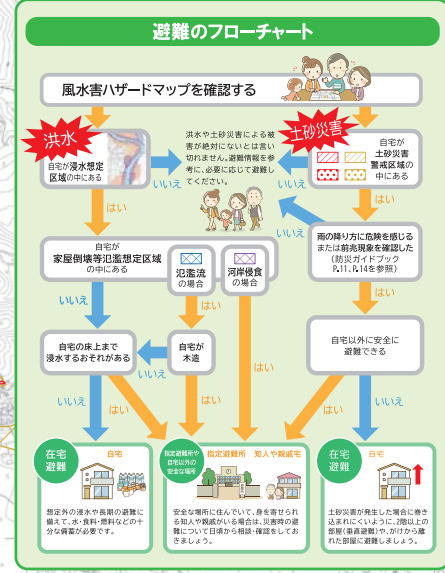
避難のフローチャート

風水害ハザードマップを確認する

洪水

土砂災害

自宅が浸水想定区域の中にある

洪水や土砂災害による被害が絶対にないとは言い切れません。避難情報を参考に、必要に応じて避難してください。

自宅が土砂災害警戒区域の中にある

いいえ

いいえ

はい

はい

自宅が家屋倒壊等氾濫想定区域の中にある

氾濫流の場合

河岸侵食の場合

いいえ

雨の降り方に危険を感じるまたは前兆現象を確認した（防災ガイドブックP.11、P.14を参照）

はい

いいえ

はい

自宅の床上まで浸水するおそれがある

自宅が木造

自宅以外に安全に避難できる

いいえ

いいえ

はい

はい

はい

いいえ

いいえ

はい

はい

在宅避難

自宅

指定避難所や自宅以外の安全な場所

指定避難所　知人や親戚宅

在宅避難

自宅

想定外の浸水や長期の避難に備えて、水・食料・燃料などの十分な備蓄が必要です。

安全な場所に住んでいて、身を寄せられる知人や親戚がいる場合は、災害時の避難について日頃から相談・確認をしておきましょう。

土砂災害が発生した場合に巻き込まれにくいように、2階以上の部屋（垂直避難）や、がけから離れた部屋に避難しましょう。